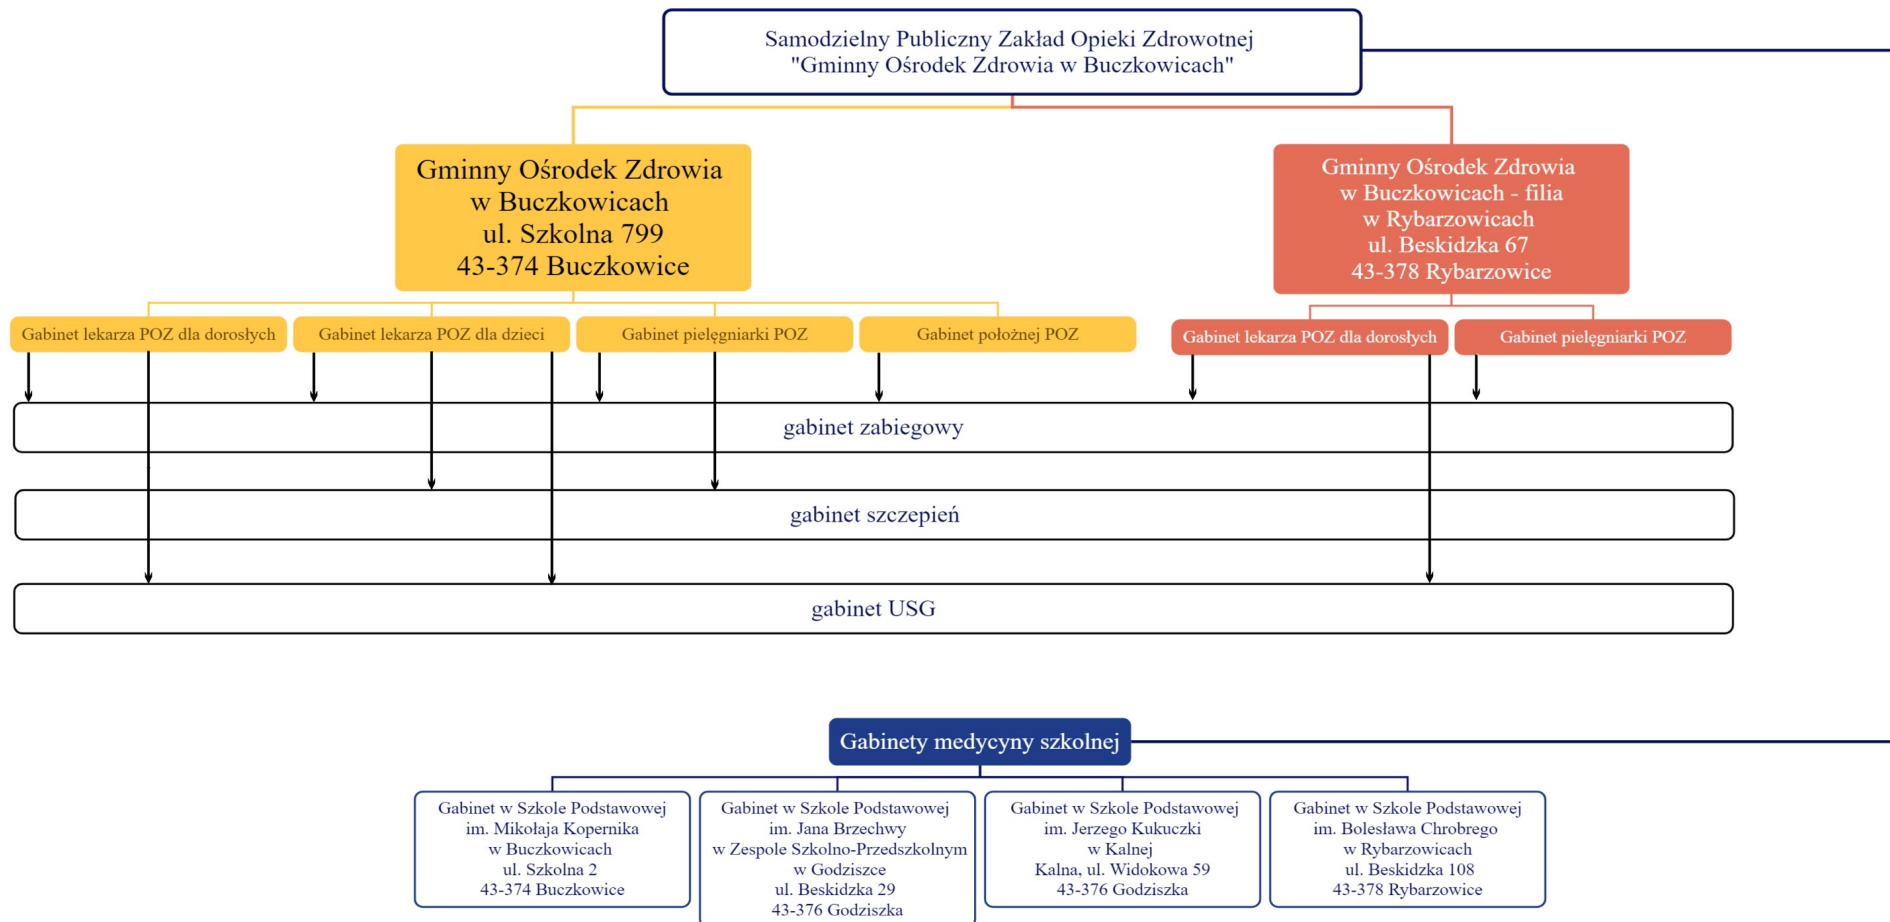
Samodzielny Publiczny Zakład Opieki Zdrowotnej "Gminny Ośrodek Zdrowia w Buczkowicach"

Gminny Ośrodek Zdrowia w Buczkowicach ul. Szkolna 799 43-374 Buczkowice

Gminny Ośrodek Zdrowia w Buczkowicach - filia w Rybarzowicach ul. Beskidzka 67 43-378 Rybarzowice

Gabinet lekarza POZ dla dorosłych

Gabinet lekarza POZ dla dzieci

Gabinet pielęgniarki POZ

Gabinet położnej POZ

Gabinet lekarza POZ dla dorosłych

Gabinet pielęgniarki POZ

gabinet zabiegowy

gabinet szczepień

gabinet USG

Gabinety medycyny szkolnej

Gabinet w Szkole Podstawowej im. Mikołaja Kopernika w Buczkowicach ul. Szkolna 2 43-374 Buczkowice

Gabinet w Szkole Podstawowej im. Jana Brzechwy w Zespole Szkolno-Przedszkolnym w Godziszce ul. Beskidzka 29 43-376 Godziszka

Gabinet w Szkole Podstawowej im. Jerzego Kukuczki w Kalnej Kalna, ul. Widokowa 59 43-376 Godziszka

Gabinet w Szkole Podstawowej im. Bolesława Chrobrego w Rybarzowicach ul. Beskidzka 108 43-378 Rybarzowice